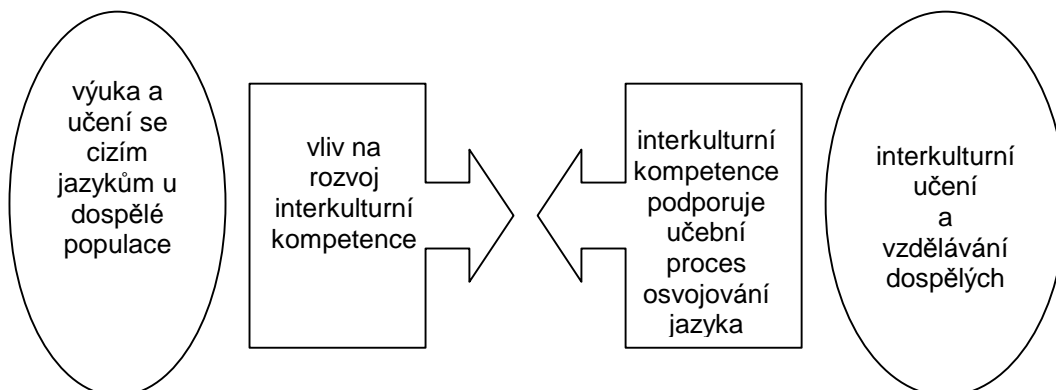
výuka a učení se cizím jazykům u dospělé populace

vliv na rozvoj interkulturní kompetence

interkulturní kompetence podporuje učební proces osvojování jazyka

interkulturní učení a vzdělávání dospělých